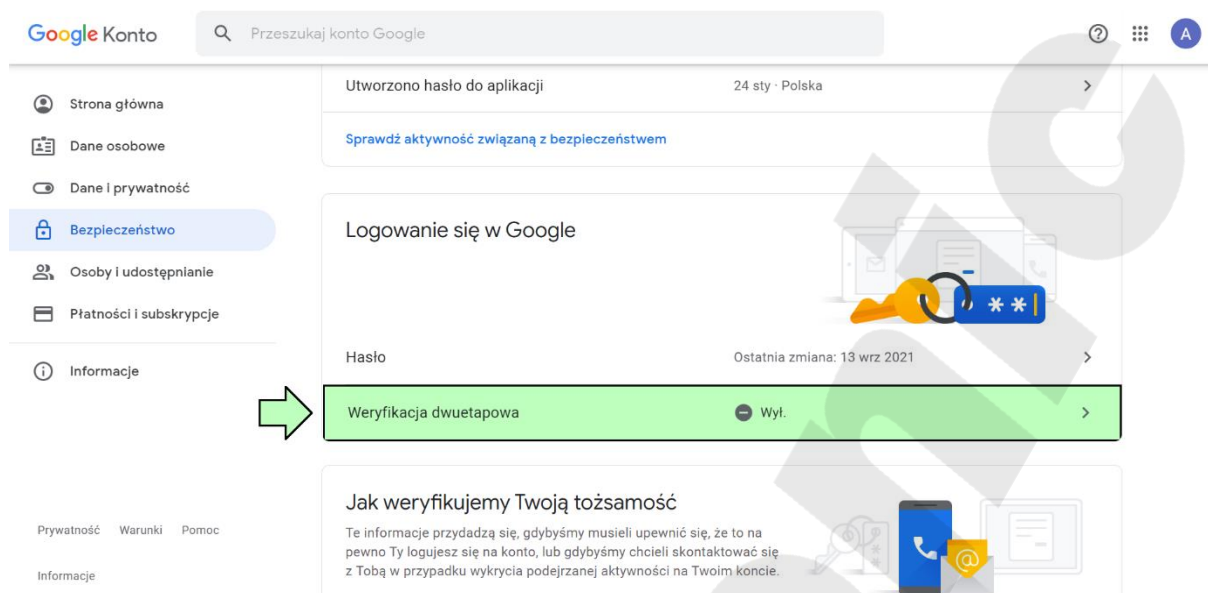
Google Konto

Przeszukaj konto Google

A

Strona główna

Dane osobowe

Dane i prywatność

Bezpieczeństwo

Osoby i udostępnianie

Płatności i subskrypcje

Informacje

Prywatność Warunki Pomoc

Informacje

Utworzono hasło do aplikacji 24 sty · Polska

Sprawdź aktywność związaną z bezpieczeństwem

Logowanie się w Google

Hasło Ostatnia zmiana: 13 wrz 2021

Weryfikacja dwuetapowa Wył.

Jak weryfikujemy Twoją tożsamość

Te informacje przydadzą się, gdybyśmy musieli upewnić się, że to na pewno Ty logujesz się na konto, lub gdybyśmy chcieli skontaktować się z Tobą w przypadku wykrycia podejrzanej aktywności na Twoim koncie.